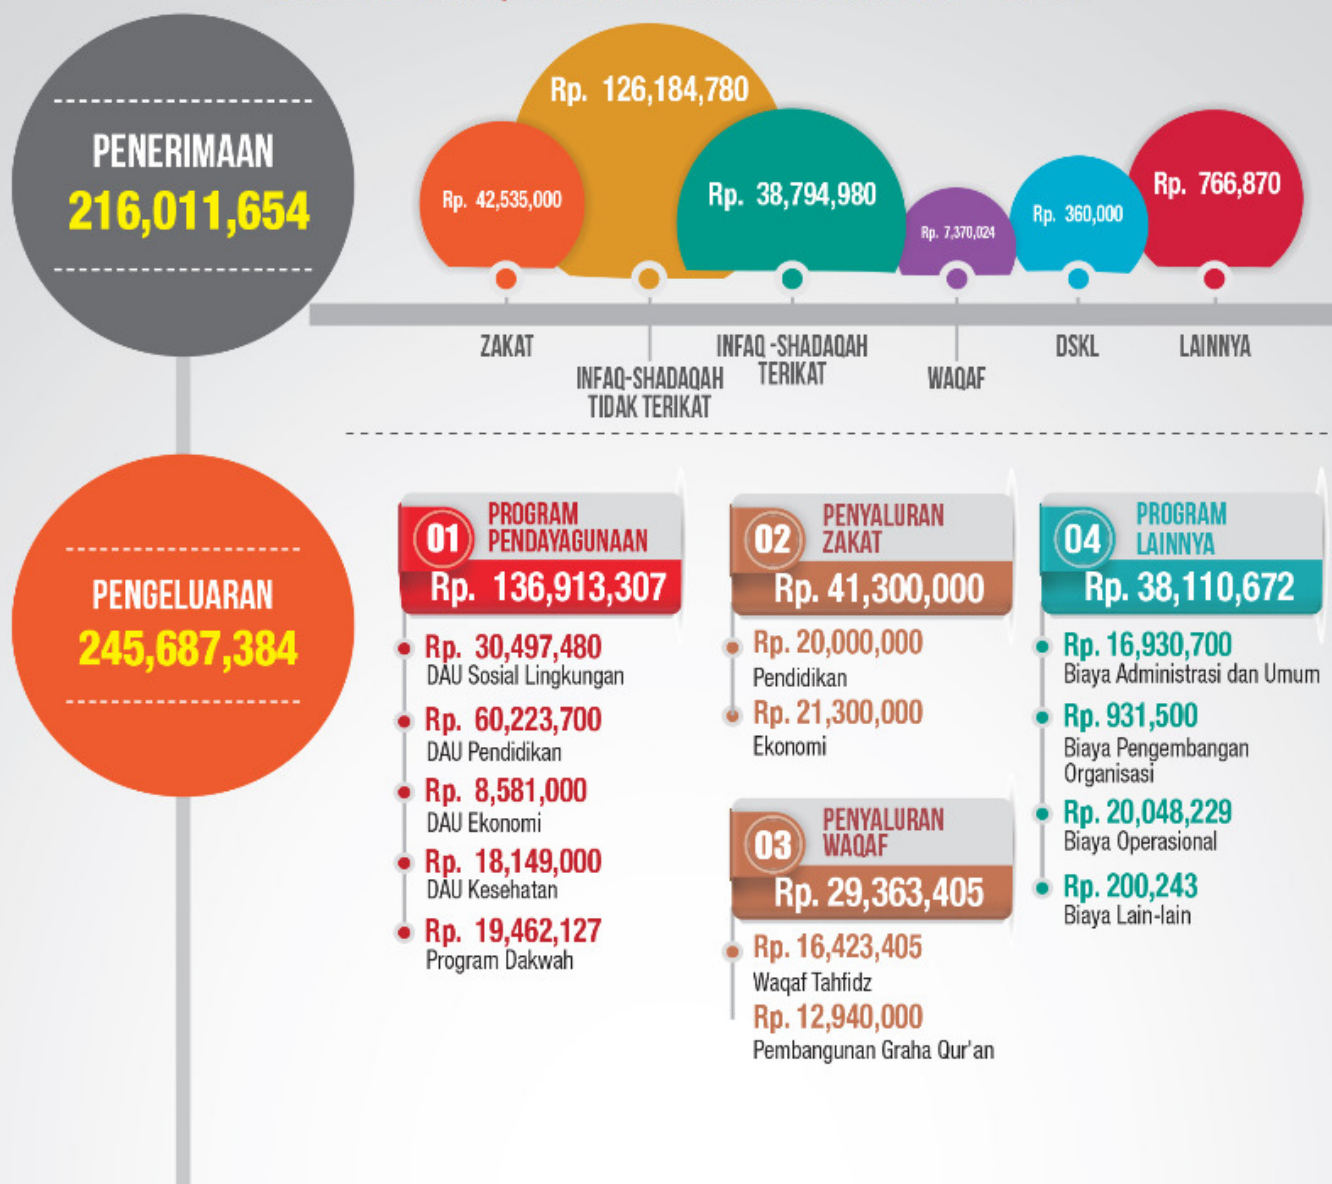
PENERIMAAN
216,011,654

Rp. 126,184,780
Rp. 42,535,000
Rp. 38,794,980
Rp. 7,370,024
Rp. 360,000
Rp. 766,870

ZAKAT
INFAQ-SHADAQAH TIDAK TERIKAT
INFAQ -SHADAQAH TERIKAT
WAQAF
DSKL
LAINNYA

PENGELUARAN
245,687,384

01 PROGRAM PENDAYAGUNAAN
Rp. 136,913,307
Rp. 30,497,480
DAU Sosial Lingkungan
Rp. 60,223,700
DAU Pendidikan
Rp. 8,581,000
DAU Ekonomi
Rp. 18,149,000
DAU Kesehatan
Rp. 19,462,127
Program Dakwah

02 PENYALURAN ZAKAT
Rp. 41,300,000
Rp. 20,000,000
Pendidikan
Rp. 21,300,000
Ekonomi

03 PENYALURAN WAQAF
Rp. 29,363,405
Rp. 16,423,405
Waqaf Tahfidz
Rp. 12,940,000
Pembangunan Graha Qur'an

04 PROGRAM LAINNYA
Rp. 38,110,672
Rp. 16,930,700
Biaya Administrasi dan Umum
Rp. 931,500
Biaya Pengembangan Organisasi
Rp. 20,048,229
Biaya Operasional
Rp. 200,243
Biaya Lain-lain